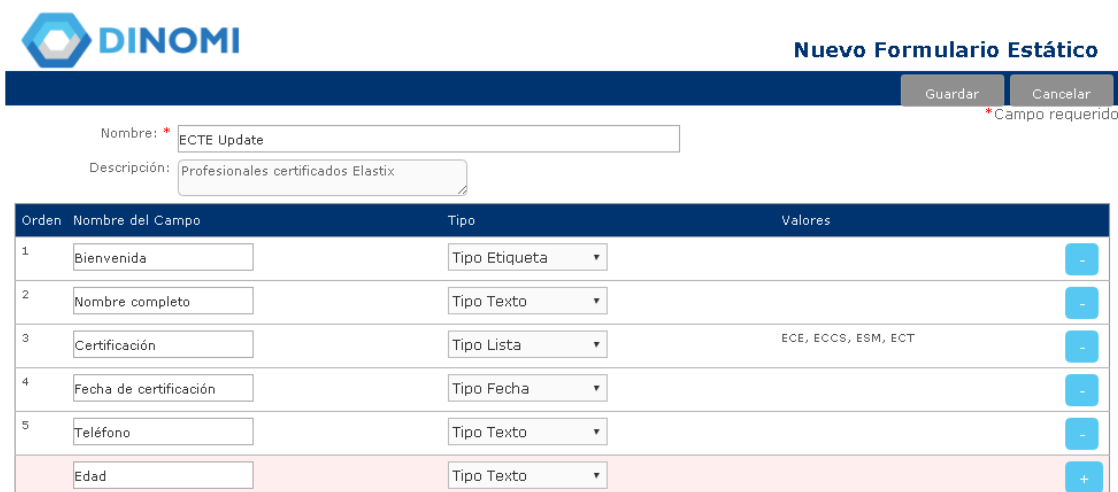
DINOMI

Nuevo Formulario Estático

Guardar Cancelar

*Campo requerido

Nombre: * ECTE Update

Descripción: Profesionales certificados Elastix

| Orden | Nombre del Campo | Tipo | Valores | |
|---|---|---|---|---|
| 1 | Bienvenida | Tipo Etiqueta | | - |
| 2 | Nombre completo | Tipo Texto | | - |
| 3 | Certificación | Tipo Lista | ECE, ECCS, ESM, ECT | - |
| 4 | Fecha de certificación | Tipo Fecha | | - |
| 5 | Teléfono | Tipo Texto | | - |
| | Edad | Tipo Texto | | + |